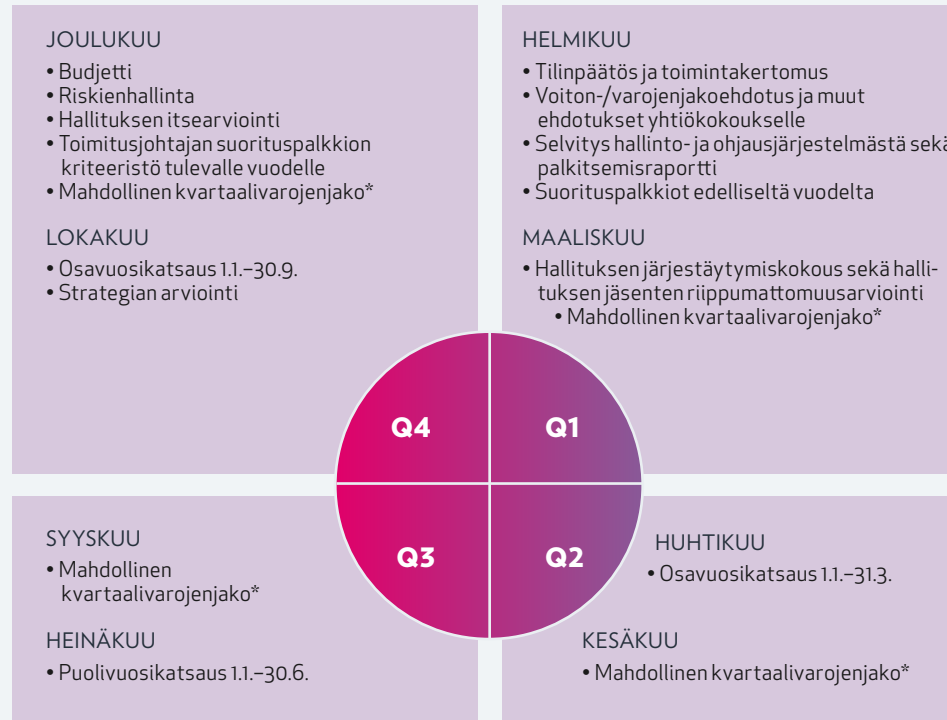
JOULUKUU
• Budjetti
• Riskienhallinta
• Hallituksen itsearviointi
• Toimitusjohtajan suorituspalkkion kriteeristö tulevalle vuodelle
• Mahdollinen kvartaalivarojenjako*

LOKAKUU
• Osavuosikatsaus 1.1.–30.9.
• Strategian arviointi

HELMIKUU
• Tilinpäätös ja toimintakertomus
• Voiton-/varojenjakoehdotus ja muut ehdotukset yhtiökokoukselle
• Selvitys hallinto- ja ohjausjärjestelmästä sekä palkitsemisraportti
• Suorituspalkkiot edelliseltä vuodelta

MAALISKUU
• Hallituksen järjestäytymiskokous sekä hallituksen jäsenten riippumattomuusarviointi
• Mahdollinen kvartaalivarojenjako*

Q4
Q1
Q3
Q2

SYYSKUU
• Mahdollinen kvartaalivarojenjako*

HEINÄKUU
• Puolivuosikatsaus 1.1.–30.6.

HUHTIKUU
• Osavuosikatsaus 1.1.–31.3.

KESÄKUU
• Mahdollinen kvartaalivarojenjako*